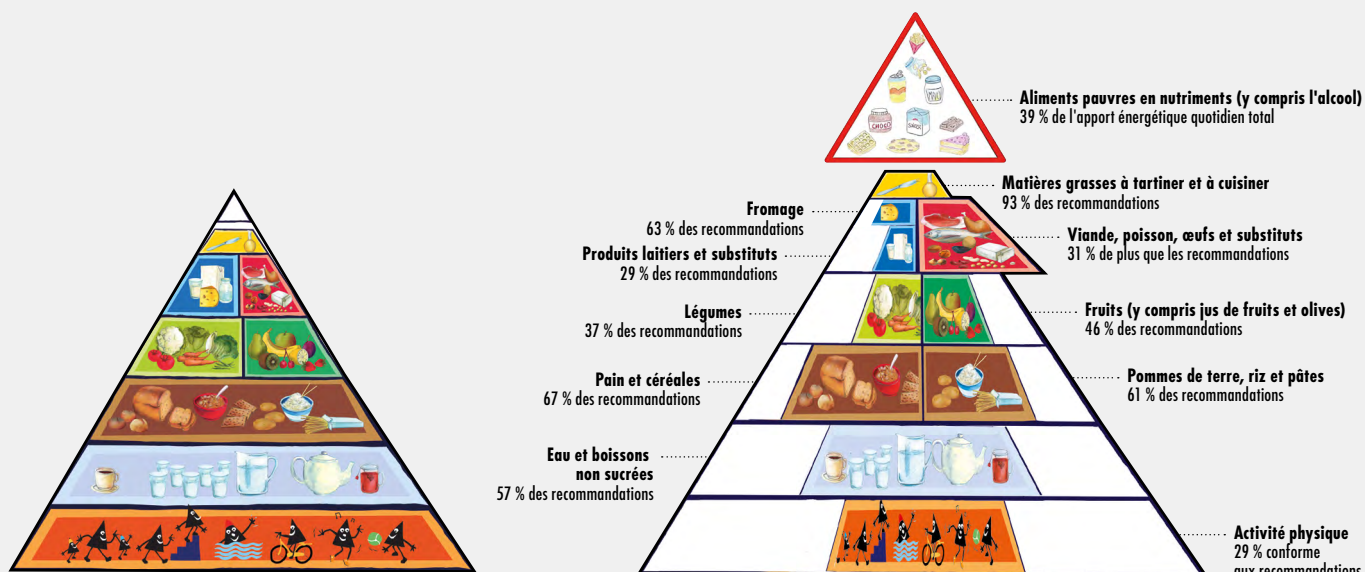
Aliments pauvres en nutriments (y compris l'alcool)
39 % de l'apport énergétique quotidien total

Matières grasses à tartiner et à cuisiner
93 % des recommandations

Fromage
63 % des recommandations

Viande, poisson, œufs et substituts
31 % de plus que les recommandations

Produits laitiers et substituts
29 % des recommandations

Légumes
37 % des recommandations

Fruits (y compris jus de fruits et olives)
46 % des recommandations

Pain et céréales
67 % des recommandations

Pommes de terre, riz et pâtes
61 % des recommandations

Eau et boissons non sucrées
57 % des recommandations

Activité physique
29 % conforme
aux recommandations